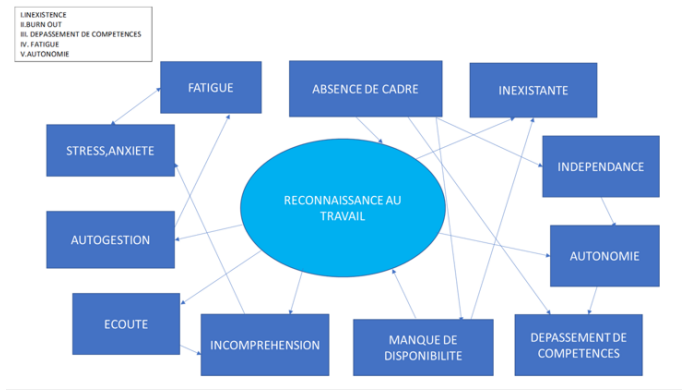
I.INEXISTENCE
II.BURN OUT
III. DEPASSEMENT DE COMPETENCES
IV. FATIGUE
V.AUTONOMIE

FATIGUE

ABSENCE DE CADRE

INEXISTANTE

STRESS,ANXIETE

INDEPENDANCE

RECONNAISSANCE AU TRAVAIL

AUTOGESTION

AUTONOMIE

ECOUTE

INCOMPREHENSION

MANQUE DE DISPONIBILITE

DEPASSEMENT DE COMPETENCES